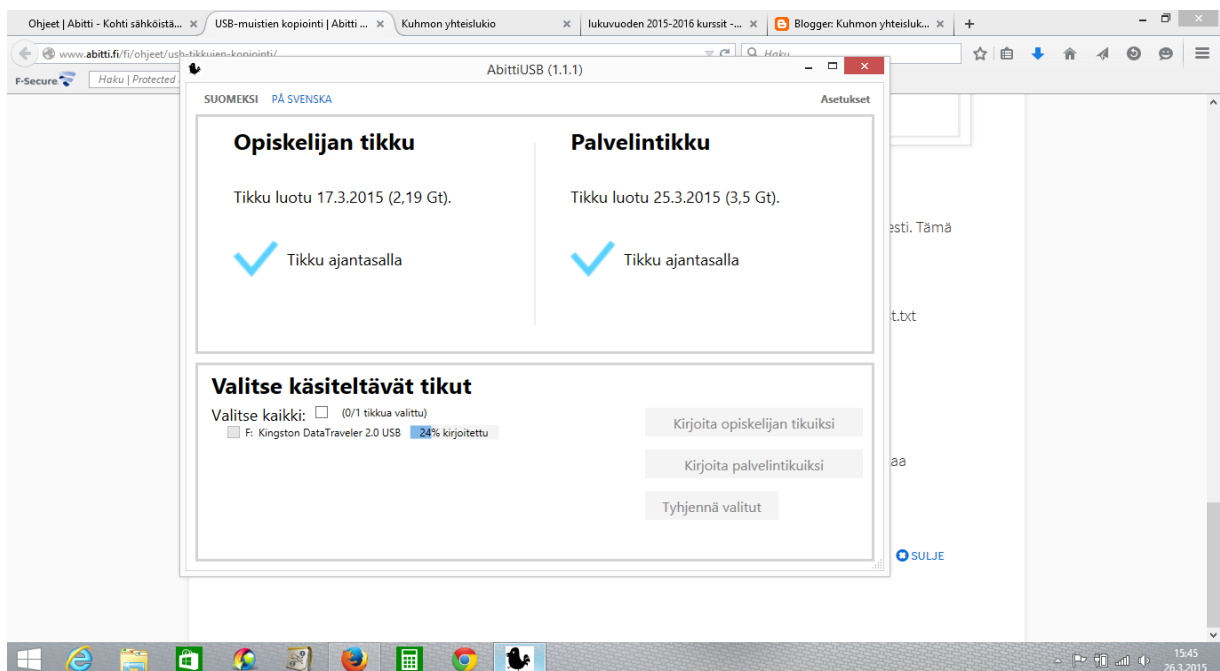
Ohjeet | Abitti - Kohti sähköistä... × USB-muistien kopiointi | Abitti ... × Kuhmon yhteislukio × lukuvuoden 2015-2016 kurssit -... × Blogger: Kuhmon yhteisluk... × +

www.abitti.fi/fi/ohjeet/usb-tikkujen-kopiointi/

Haku

F-Secure Haku | Protected

AbittiUSB (1.1.1)

SUOMEKSI PÅ SVENSKA Asetukset

Opiskelijan tikku

Tikku luotu 17.3.2015 (2,19 Gt).

Tikku ajantasalla

Palvelintikku

Tikku luotu 25.3.2015 (3,5 Gt).

Tikku ajantasalla

Valitse käsiteltävät tikut

Valitse kaikki: (0/1 tikkua valittu)

F: Kingston DataTraveler 2.0 USB 24% kirjoitettu

Kirjoita opiskelijan tikuiksi

Kirjoita palvelintikuiksi

Tyhjennä valitut

esti. Tämä

t.txt

aa

SULJE

15:45
26.3.2015